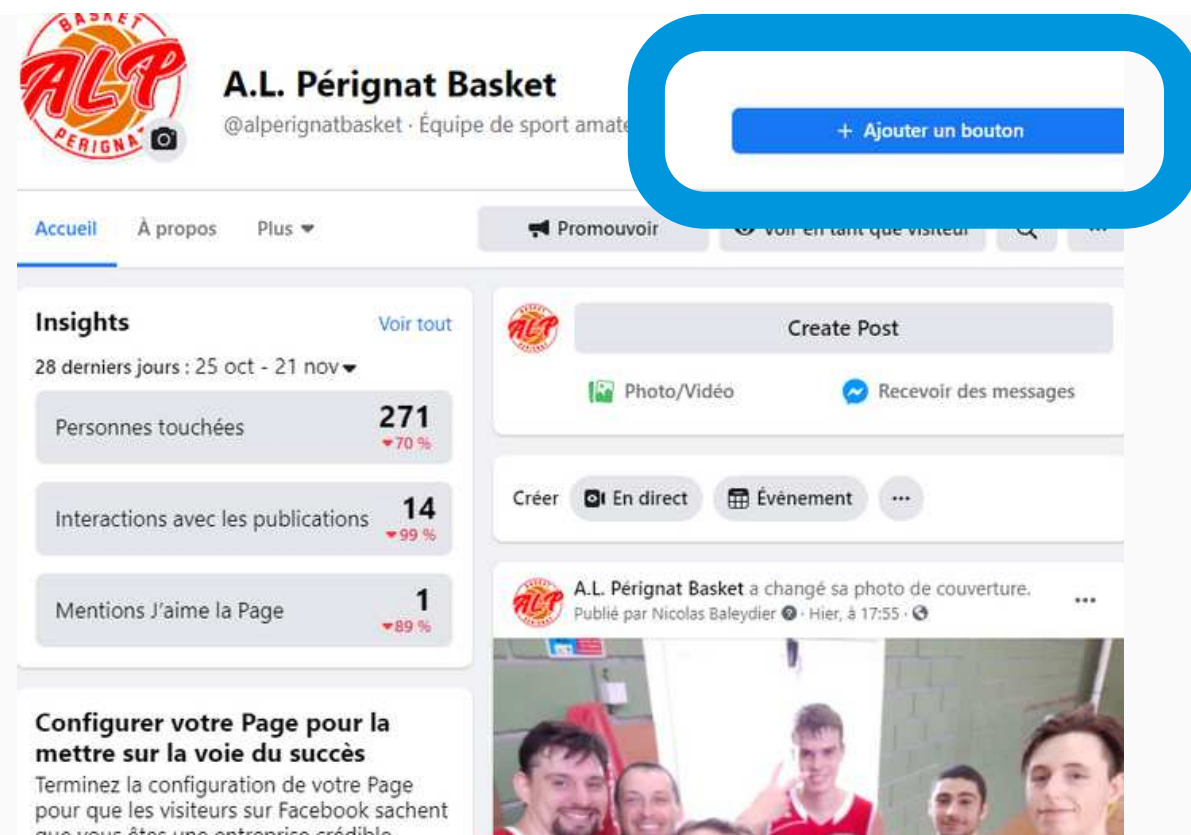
BASKET
ALP
PERIGNAT

A.L. Pérignat Basket
@alperignatbasket · Équipe de sport amate

+ Ajouter un bouton

Accueil
À propos
Plus

Promouvoir
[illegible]

Insights
Voir tout
28 derniers jours : 25 oct - 21 nov

Personnes touchées
271
70 %

Interactions avec les publications
14
99 %

Mentions J'aime la Page
1
89 %

Configurer votre Page pour la mettre sur la voie du succès
Terminez la configuration de votre Page pour que les visiteurs sur Facebook sachent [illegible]

Create Post
Photo/Vidéo
Recevoir des messages

Créer
En direct
Évènement
···

A.L. Pérignat Basket a changé sa photo de couverture.
Publié par Nicolas Baleydier · Hier, à 17:55 ·
···